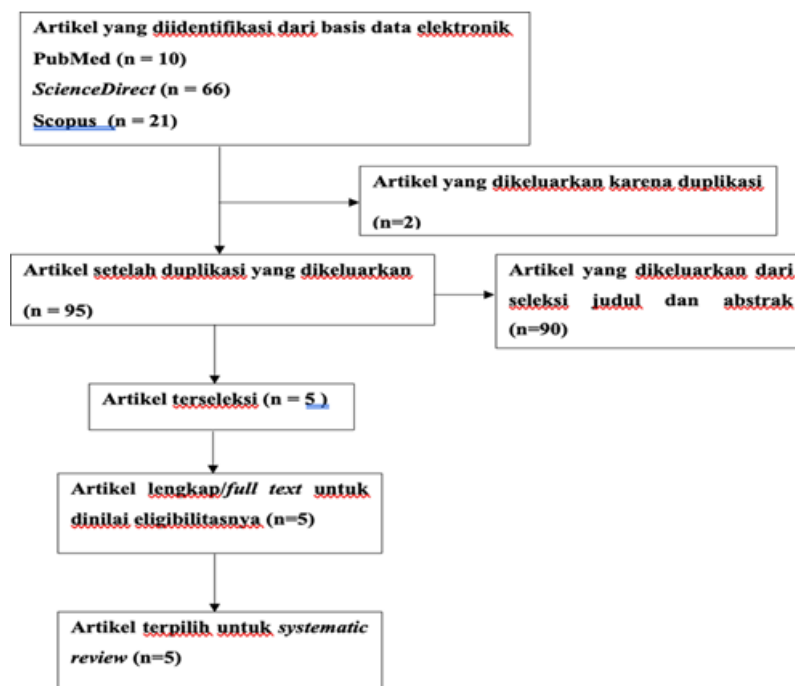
Artikel yang diidentifikasi dari basis data elektronik
PubMed (n = 10)
*ScienceDirect* (n = 66)
Scopus (n = 21)

Artikel yang dikeluarkan karena duplikasi
(n=2)

Artikel setelah duplikasi yang dikeluarkan
(n = 95)

Artikel yang dikeluarkan dari seleksi judul dan abstrak (n=90)

Artikel terseleksi (n = 5 )

Artikel lengkap/*full text* untuk dinilai eligibilitasnya (n=5)

Artikel terpilih untuk *systematic review* (n=5)